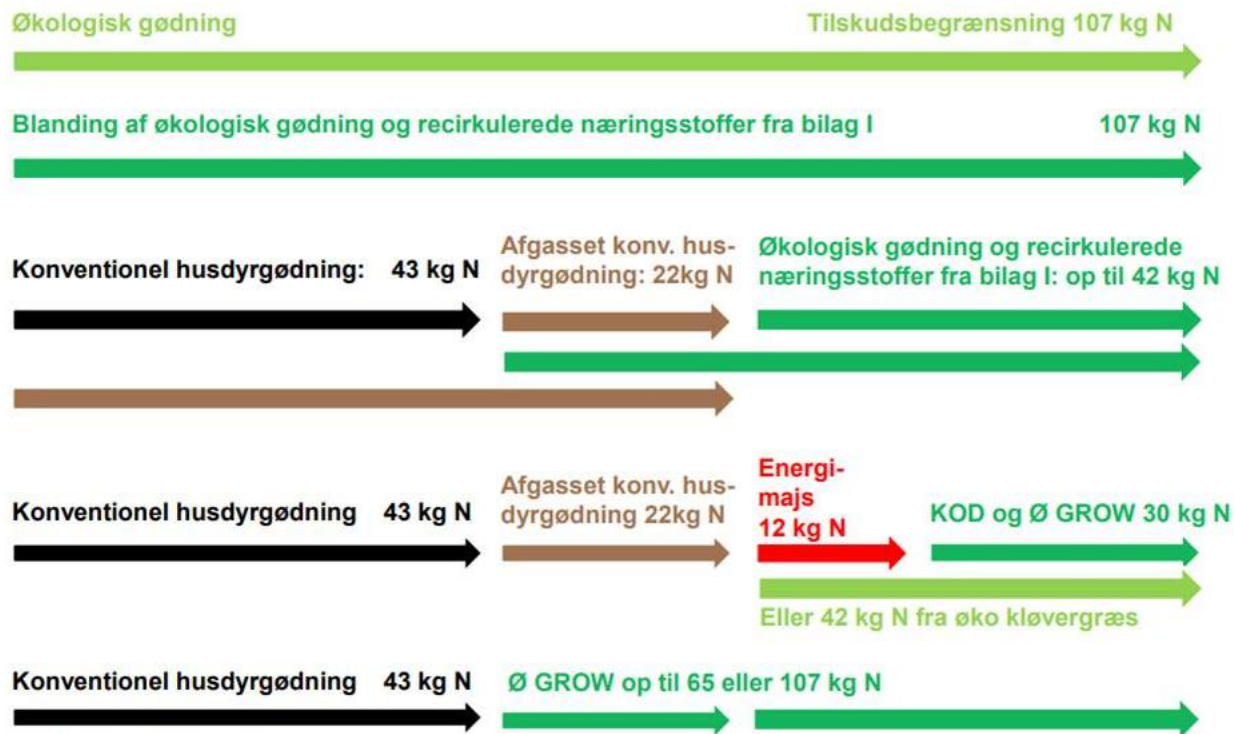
Økologisk gødning

Tilskudsbegrænsning 107 kg N

Blanding af økologisk gødning og recirkulerede næringsstoffer fra bilag I

107 kg N

Konventionel husdyrgødning: 43 kg N

Afgasset konv. husdyrgødning: 22kg N

Økologisk gødning og recirkulerede næringsstoffer fra bilag I: op til 42 kg N

Konventionel husdyrgødning 43 kg N

Afgasset konv. husdyrgødning 22kg N

Energimajs 12 kg N

KOD og Ø GROW 30 kg N

Eller 42 kg N fra øko kløvergræs

Konventionel husdyrgødning 43 kg N

Ø GROW op til 65 eller 107 kg N